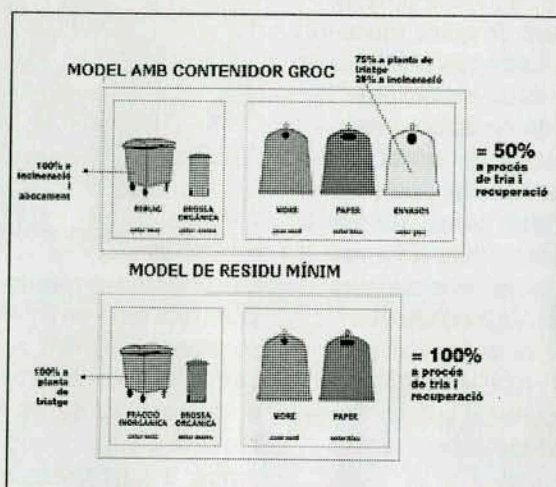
MODEL AMB CONTENIDOR GROC

75% a planta de triatge
25% a incineració

100% a incineració i abocament

REBUIG
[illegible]

BROSSA ORGÀNICA
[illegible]

VIDRE
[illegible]

PAPER
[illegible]

ENVASOS
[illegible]

= 50%
a procés de tria i recuperació

MODEL DE RESIDU MÍNIM

100% a planta de triatge

FRACCIÓ INORGÀNICA
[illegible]

BROSSA ORGÀNICA
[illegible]

VIDRE
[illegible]

PAPER
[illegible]

= 100%
a procés de tria i recuperació